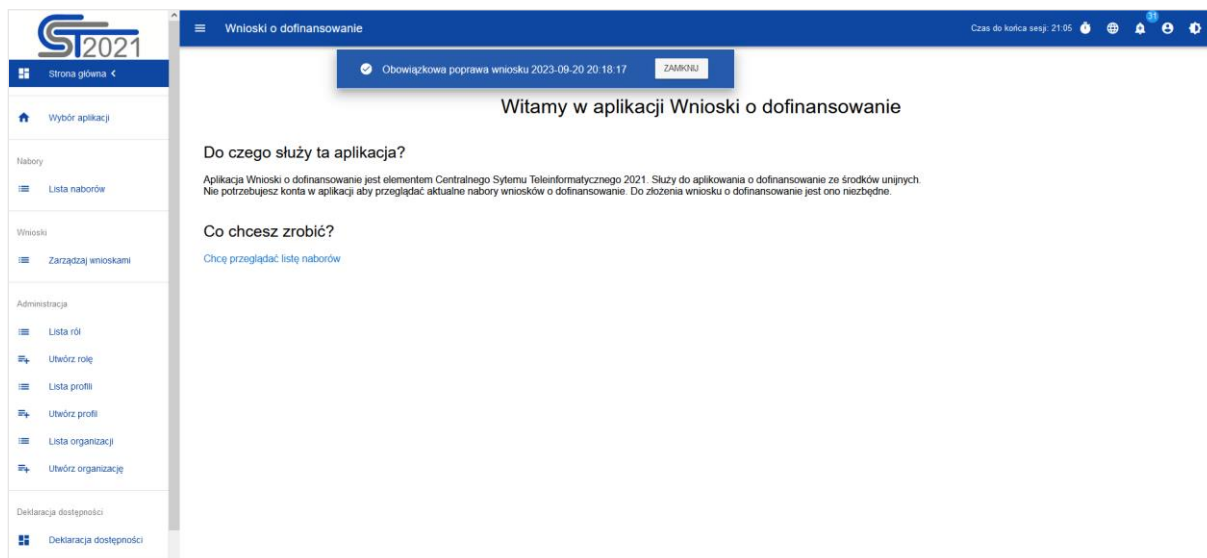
ST2021

Strona główna <

Wybór aplikacji

Nabory

Lista naborów

Wnioski

Zarządzaj wnioskami

Administracja

Lista ról

Utwórz rolę

Lista profili

Utwórz profil

Lista organizacji

Utwórz organizację

Deklaracja dostępności

Deklaracja dostępności

Wnioski o dofinansowanie

Czas do końca sesji: 21:05

31

Obowiązkowa poprawa wniosku 2023-09-20 20:18:17 ZAMKNIJ

Witamy w aplikacji Wnioski o dofinansowanie

Do czego służy ta aplikacja?

Aplikacja Wnioski o dofinansowanie jest elementem Centralnego Sytemu Teleinformatycznego 2021. Służy do aplikowania o dofinansowanie ze środków unijnych. Nie potrzebujesz konta w aplikacji aby przeglądać aktualne nabory wniosków o dofinansowanie. Do złożenia wniosku o dofinansowanie jest ono niezbędne.

Co chcesz zrobić?

Chcę przeglądać listę naborów